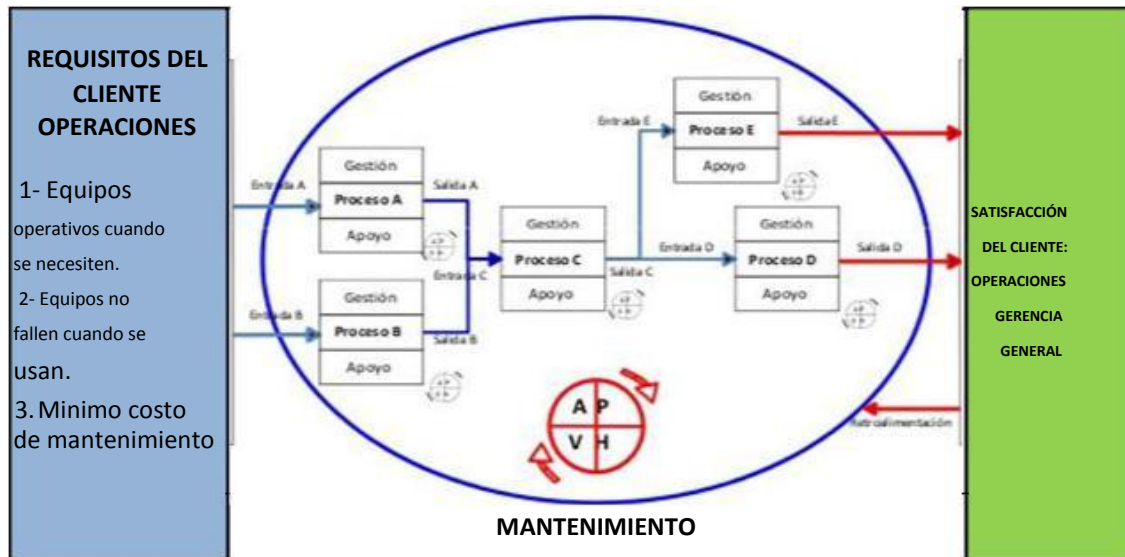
REQUISITOS DEL CLIENTE OPERACIONES

1- Equipos operativos cuando se necesiten.

2- Equipos no fallen cuando se usan.

3. Minimo costo de mantenimiento

Entrada A

Gestión
Proceso A
Apoyo

Salida A

Entrada B

Gestión
Proceso B
Apoyo

Salida B

Entrada C

Gestión
Proceso C
Apoyo

Salida C

Entrada E

Gestión
Proceso E
Apoyo

Salida E

Entrada D

Gestión
Proceso D
Apoyo

Salida D

A P
V H

Retroalimentación

SATISFACCIÓN DEL CLIENTE: OPERACIONES GERENCIA GENERAL

MANTENIMIENTO